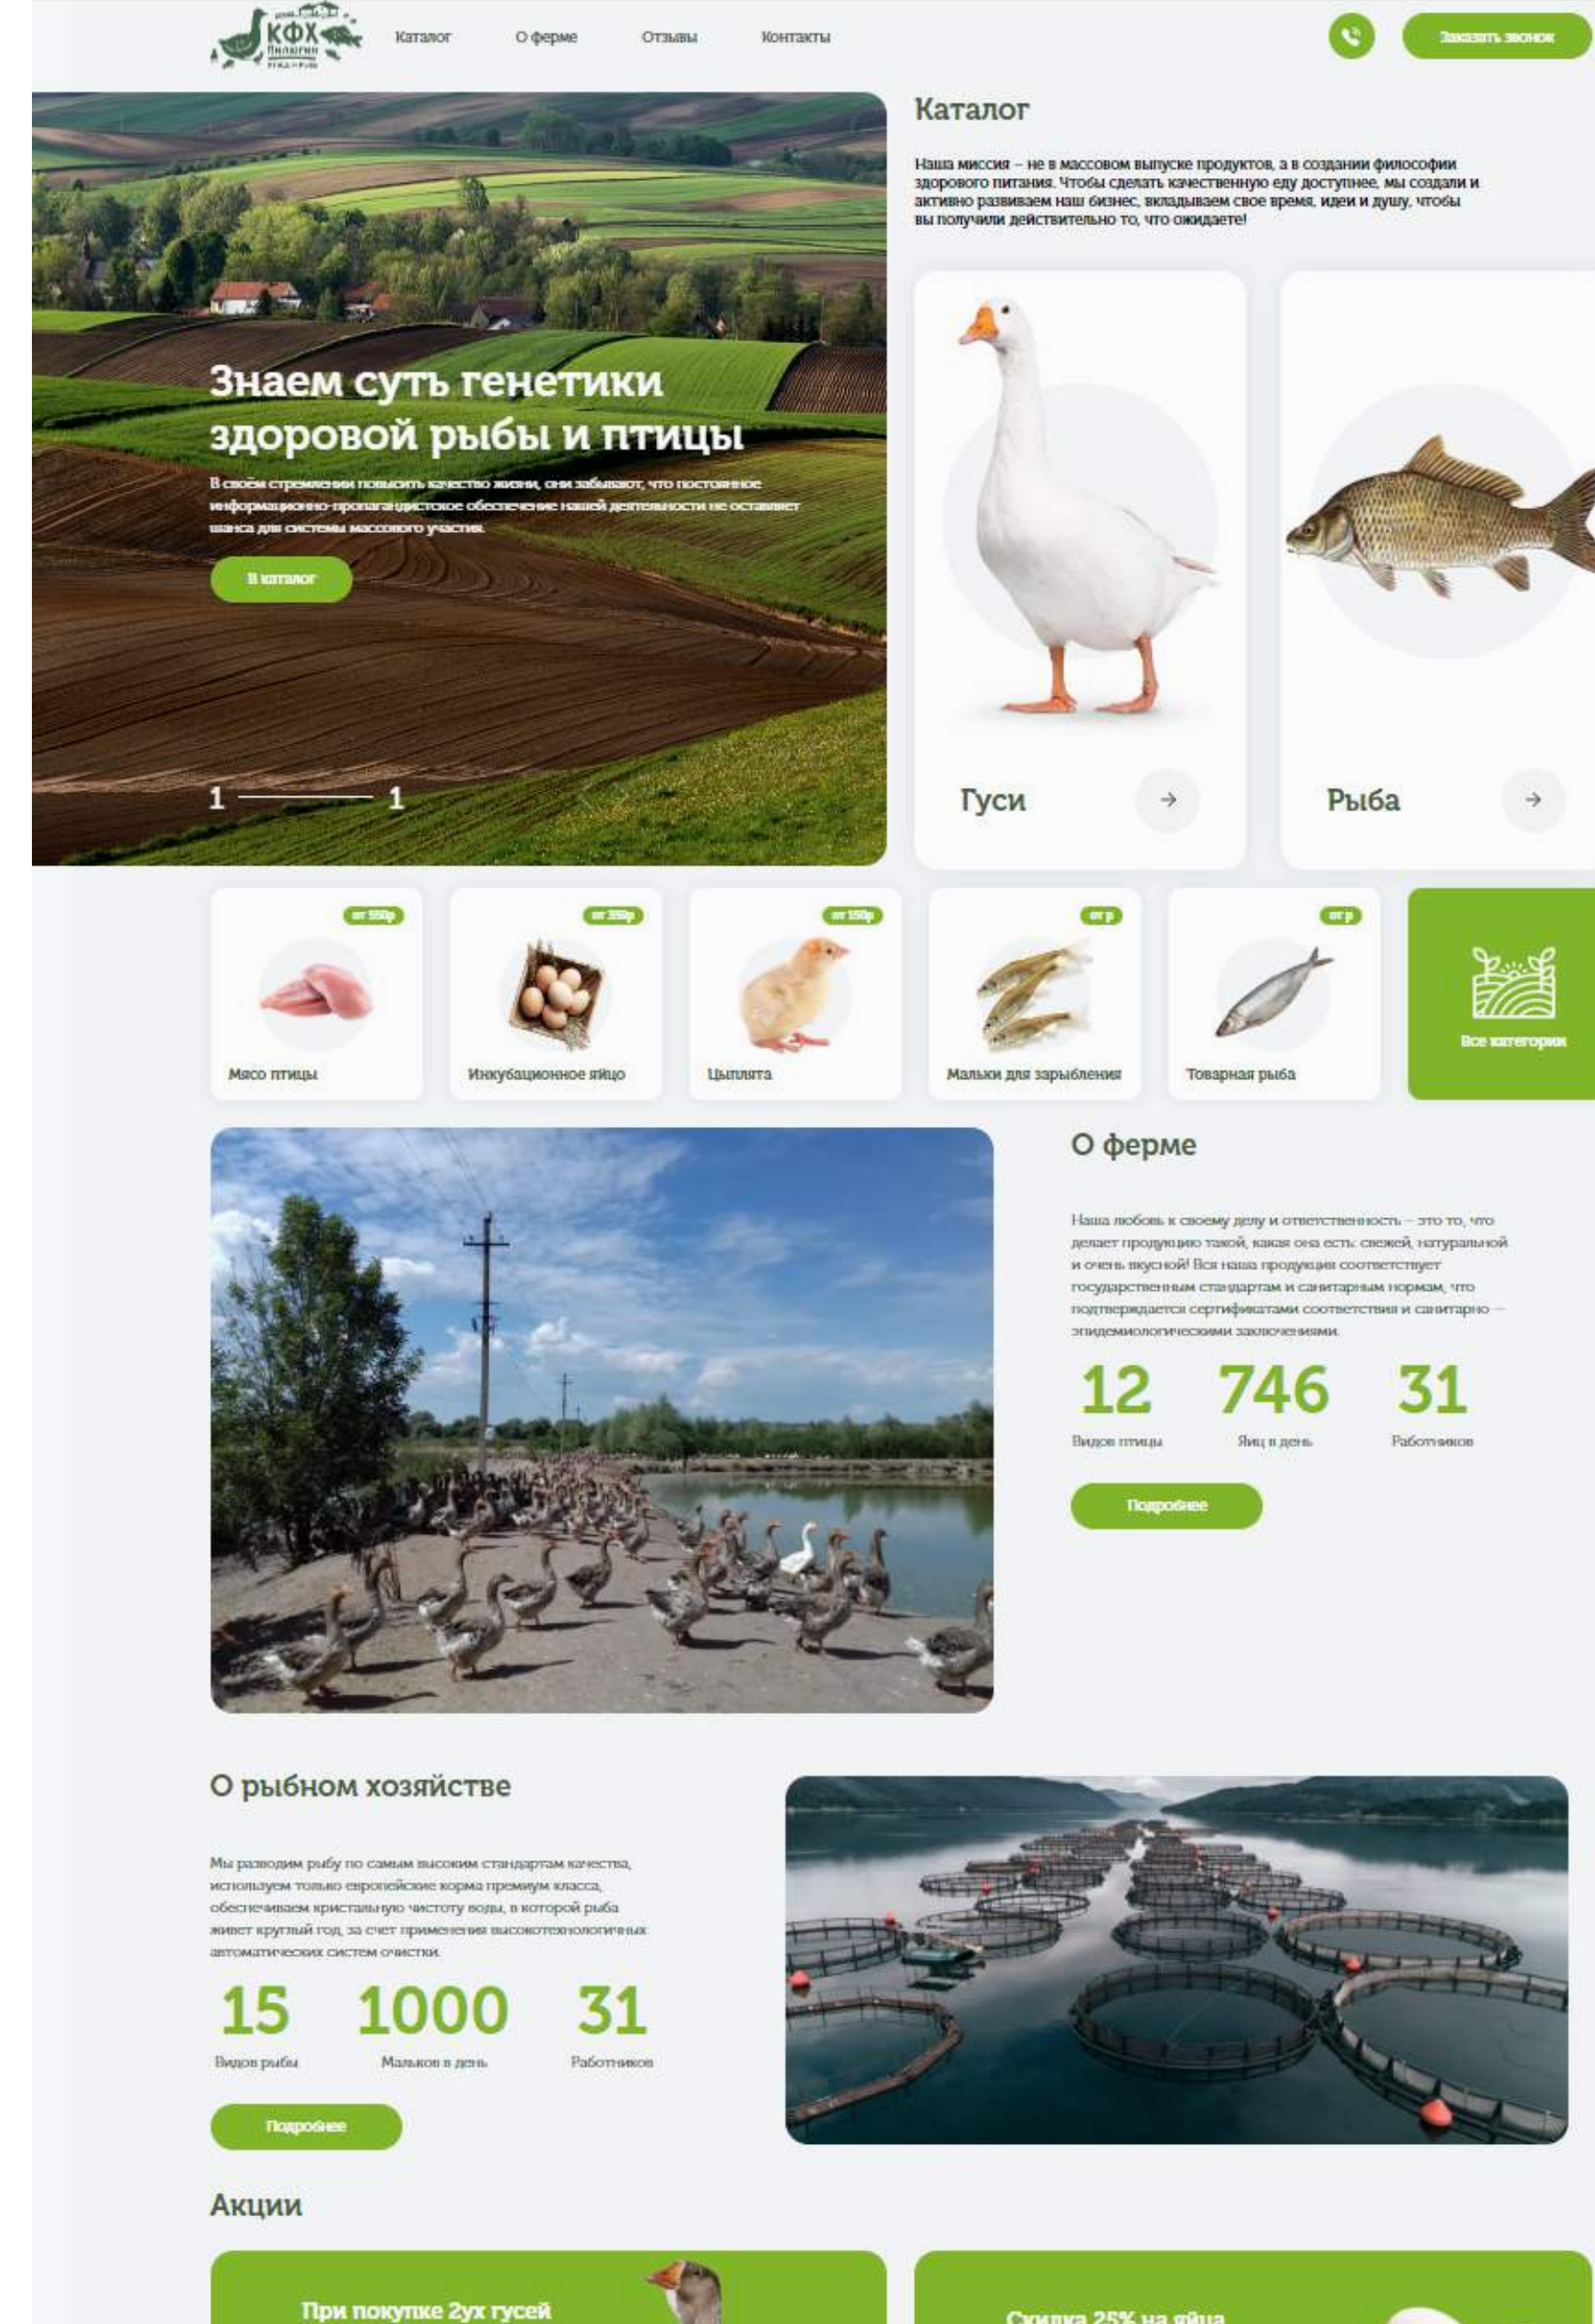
КФХ Пилюгин

Каталог
О ферме
Отзывы
Контакты

Заказать звонок

Знаем суть генетики здоровой рыбы и птицы

В своём стремлении повысить качество жизни, они забывают, что постоянное информационно-пропагандистское обеспечение нашей деятельности не оставляет шанса для системы массового участия.

В каталог

1 1

Каталог

Наша миссия – не в массовом выпуске продуктов, а в создании философии здорового питания. Чтобы сделать качественную еду доступнее, мы создали и активно развиваем наш бизнес, вкладываем свое время, идеи и душу, чтобы вы получили действительно то, что ожидаете!

Гуси
Рыба

от 550р
Мясо птицы

от 350р
Инкубационное яйцо

от 150р
Цыплята

от р
Мальки для зарыбления

от р
Товарная рыба

Все категории

О ферме

Наша любовь к своему делу и ответственность – это то, что делает продукцию такой, какая она есть: свежей, натуральной и очень вкусной! Вся наша продукция соответствует государственным стандартам и санитарным нормам, что подтверждается сертификатами соответствия и санитарно – эпидемиологическими заключениями.

12
Видов птицы

746
Яиц в день

31
Работников

Подробнее

О рыбном хозяйстве

Мы разводим рыбу по самым высоким стандартам качества, используем только европейские корма премиум класса, обеспечиваем кристальную чистоту воды, в которой рыба живет круглый год, за счет применения высокотехнологичных автоматических систем очистки.

15
Видов рыбы

1000
Мальков в день

31
Работников

Подробнее

Акции

При покупке 2ух гусей

Скидка 25% на яйца